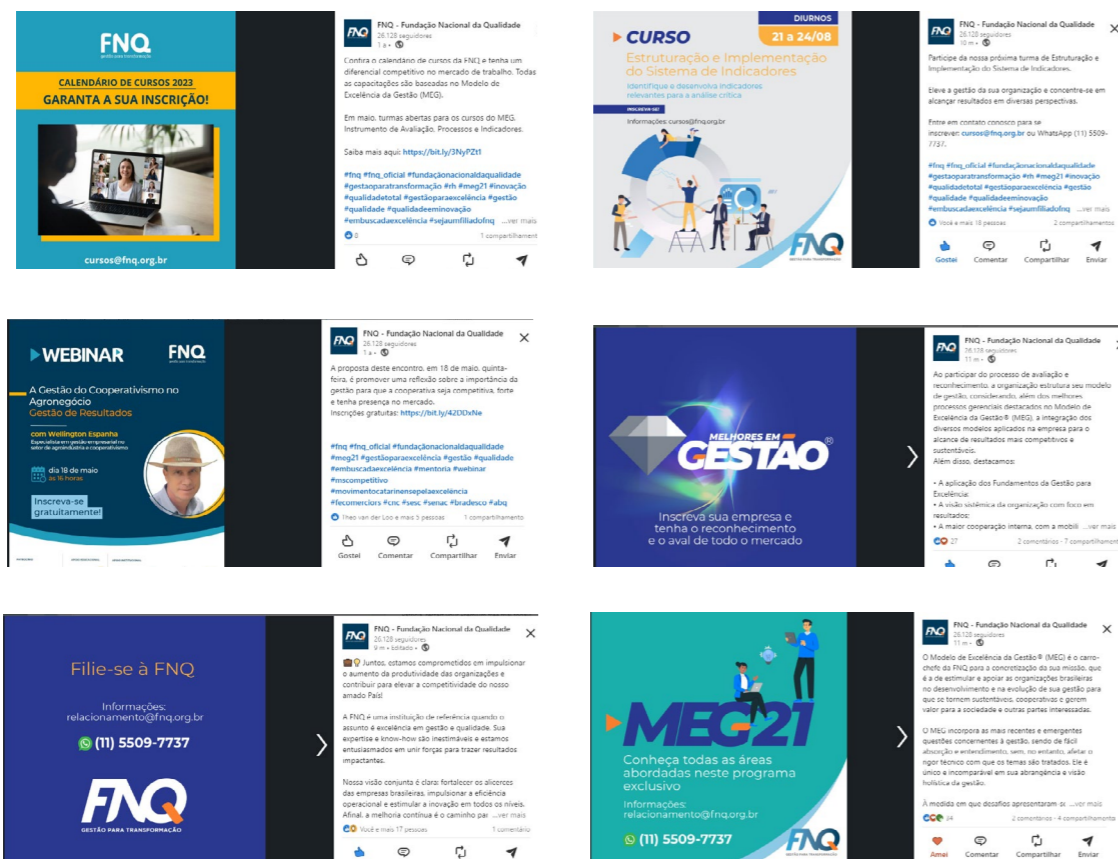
FNQ
gestão para transformação

CALENDÁRIO DE CURSOS 2023
GARANTA A SUA INSCRIÇÃO!

cursos@fnq.org.br

FNQ - Fundação Nacional da Qualidade
26.128 seguidores
1 a •

Conheça o calendário de cursos da FNQ e tenha um diferencial competitivo no mercado de trabalho. Todas as capacitações são baseadas no Modelo de Excelência da Gestão (MEG).

Em maio, turmas abertas para os cursos do MEG, Instrumento de Avaliação, Processos e Indicadores.

Saiba mais aqui: https://bit.ly/3NyPZt1

#fnq #fnq_oficial #fundaçãonacionaldaqualidade #gestaoparatransformação #rh #meg21 #inovação #qualidadetotal #gestãoparaexcelência #gestão #qualidade #qualidadeeminovação #embuscadaexcelência #sejaumfiliadofnq ...ver mais

8
1 compartilhamento

Gostei Comentar Compartilhar Enviar

DIURNOS
21 a 24/08
CURSO
Estruturação e Implementação do Sistema de Indicadores
Identifique o desenvolva indicadores relevantes para a análise crítica
INSCREVA-SE!
Informações: cursos@fnq.org.br
FNQ

FNQ - Fundação Nacional da Qualidade
26.128 seguidores
10 m •

Participe da nossa próxima turma de Estruturação e Implementação do Sistema de Indicadores.

Eleve a gestão da sua organização e concentre-se em alcançar resultados em diversas perspectivas.

Entre em contato conosco para se inscrever: cursos@fnq.org.br ou WhatsApp (11) 5509-7737.

#fnq #fnq_oficial #fundaçãonacionaldaqualidade #gestaoparatransformação #rh #meg21 #inovação #qualidadetotal #gestãoparaexcelência #gestão #qualidade #qualidadeeminovação #embuscadaexcelência #sejaumfiliadofnq ...ver mais

Você e mais 18 pessoas
2 compartilhamentos

Gostei Comentar Compartilhar Enviar

WEBINAR
FNQ
A Gestão do Cooperativismo no Agronegócio
Gestão de Resultados
com Wellington Espanha
Especialista em gestão empresarial no setor de agronegócio e cooperativismo
dia 18 de maio
às 16 horas
Inscreva-se gratuitamente!

FNQ - Fundação Nacional da Qualidade
26.128 seguidores
1 a •

A proposta deste encontro, em 18 de maio, quinta-feira, é promover uma reflexão sobre a importância da gestão para que a cooperativa seja competitiva, forte e tenha presença no mercado.
Inscrições gratuitas: https://bit.ly/42DDxNe

#fnq #fnq_oficial #fundaçãonacionaldaqualidade #meg21 #gestãoparaexcelência #gestão #qualidade #embuscadaexcelência #mentoria #webinar #mscompetitivo #movimentocatarinensepelaexcelencia #fecomerciors #cnc #sesc #senac #bradesco #abq

Theo van der Loo e mais 5 pessoas
1 compartilhamento

Gostei Comentar Compartilhar Enviar

MELHORES EM GESTÃO
Inscreva sua empresa e tenha o reconhecimento e o aval de todo o mercado

FNQ - Fundação Nacional da Qualidade
26.128 seguidores
11 m •

Ao participar do processo de avaliação e reconhecimento, a organização estrutura seu modelo de gestão, considerando, além dos melhores processos gerenciais destacados no Modelo de Excelência da Gestão® (MEG), a integração dos diversos modelos aplicados na empresa para o alcance de resultados mais competitivos e sustentáveis.
Além disso, destacamos:

• A aplicação dos Fundamentos da Gestão para Excelência;
• A visão sistêmica da organização com foco em resultados;
• A maior cooperação interna, com a mobili ...ver mais

27
2 comentários • 7 compartilhamentos

Filie-se à FNQ
Informações:
relacionamento@fnq.org.br
(11) 5509-7737
FNQ
GESTÃO PARA TRANSFORMAÇÃO

FNQ - Fundação Nacional da Qualidade
26.128 seguidores
9 m • Editado •

Juntos, estamos comprometidos em impulsionar o aumento da produtividade das organizações e contribuir para elevar a competitividade do nosso amado País!

A FNQ é uma instituição de referência quando o assunto é excelência em gestão e qualidade. Sua expertise e know-how são inestimáveis e estamos entusiasmados em unir forças para trazer resultados impactantes.

Nossa visão conjunta é clara: fortalecer os alicerces das empresas brasileiras, impulsionar a eficiência operacional e estimular a inovação em todos os níveis. Afinal, a melhoria contínua é o caminho par ...ver mais

Você e mais 17 pessoas
1 comentário

MEG21
Conheça todas as áreas abordadas neste programa exclusivo
Informações:
relacionamento@fnq.org.br
(11) 5509-7737
FNQ

FNQ - Fundação Nacional da Qualidade
26.128 seguidores
11 m •

O Modelo de Excelência da Gestão® (MEG) é o carro-chefe da FNQ para a concretização da sua missão, que é a de estimular e apoiar as organizações brasileiras no desenvolvimento e na evolução de sua gestão para que se tornem sustentáveis, cooperativas e gerem valor para a sociedade e outras partes interessadas.

O MEG incorpora as mais recentes e emergentes questões concernentes à gestão, sendo de fácil absorção e entendimento, sem, no entanto, afetar o rigor técnico com que os temas são tratados. Ele é único e incomparável em sua abrangência e visão holística da gestão.

À medida em que desafios apresentaram se ...ver mais

24
2 comentários • 4 compartilhamentos

Amei Comentar Compartilhar Enviar